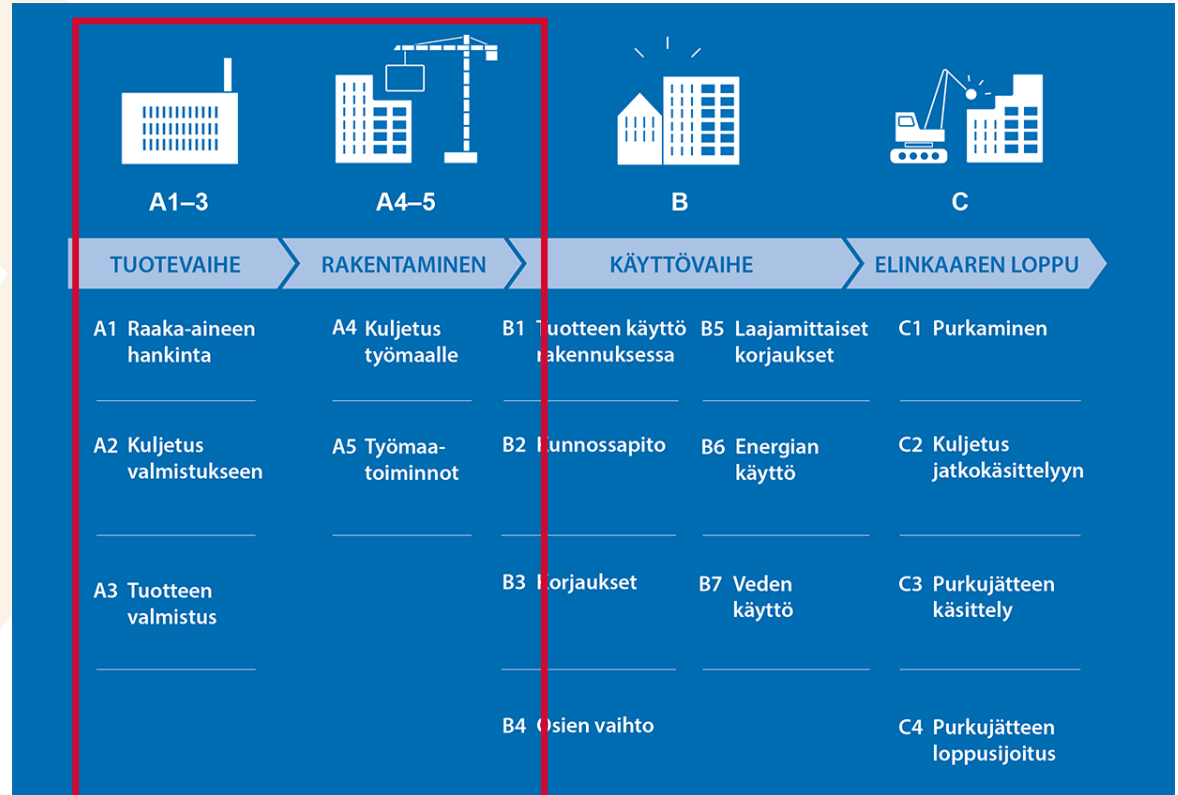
A1–3

A4–5

B

C

TUOTEVAIHE

RAKENTAMINEN

KÄYTTÖVAIHE

ELINKAAREN LOPPU

A1 Raaka-aineen hankinta

A2 Kuljetus valmistukseen

A3 Tuotteen valmistus

A4 Kuljetus työmaalle

A5 Työmaa-toiminnot

B1 Tuotteen käyttö rakennuksessa

B2 Kunnossapito

B3 Korjaukset

B4 Osien vaihto

B5 Laajamittaiset korjaukset

B6 Energian käyttö

B7 Veden käyttö

C1 Purkaminen

C2 Kuljetus jatkokäsittelyyn

C3 Purkujätteen käsittely

C4 Purkujätteen loppusijoitus